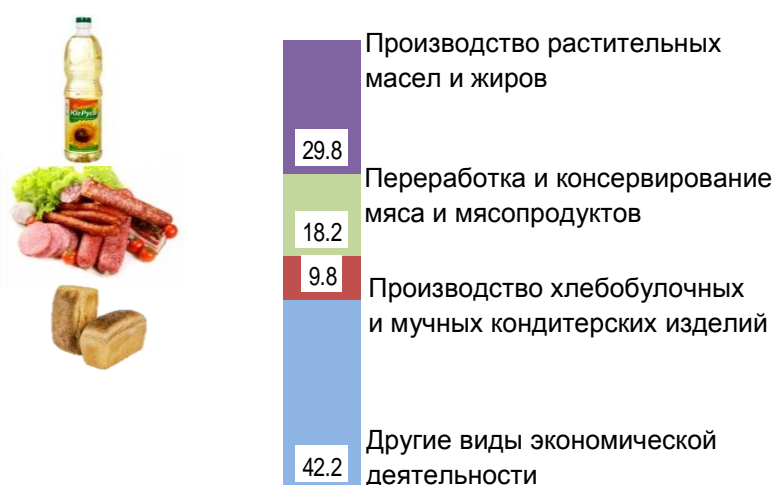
Юг Руси

29.8

Производство растительных масел и жиров

18.2

Переработка и консервирование мяса и мясопродуктов

9.8

Производство хлебобулочных и мучных кондитерских изделий

42.2

Другие виды экономической деятельности